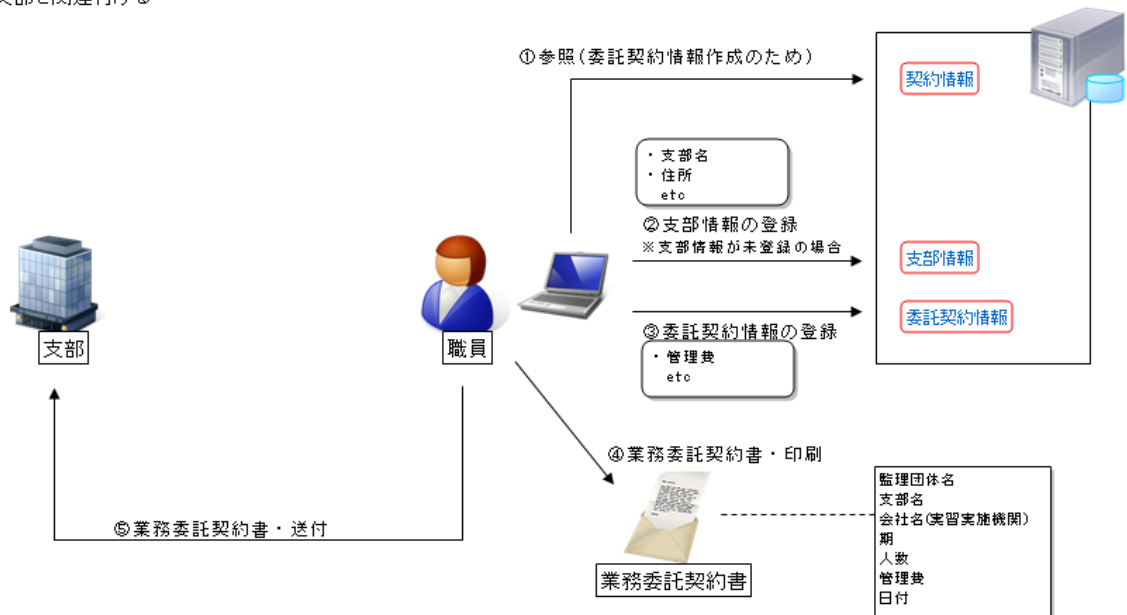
支部と関連付ける

①参照(委託契約情報作成のため)

契約情報

・支部名
・住所
etc

②支部情報の登録
※支部情報が未登録の場合

支部情報

委託契約情報

③委託契約情報の登録

・管理費
etc

支部

職員

④業務委託契約書・印刷

⑤業務委託契約書・送付

業務委託契約書

監理団体名
支部名
会社名(実習実施機関)
期
人数
管理費
日付